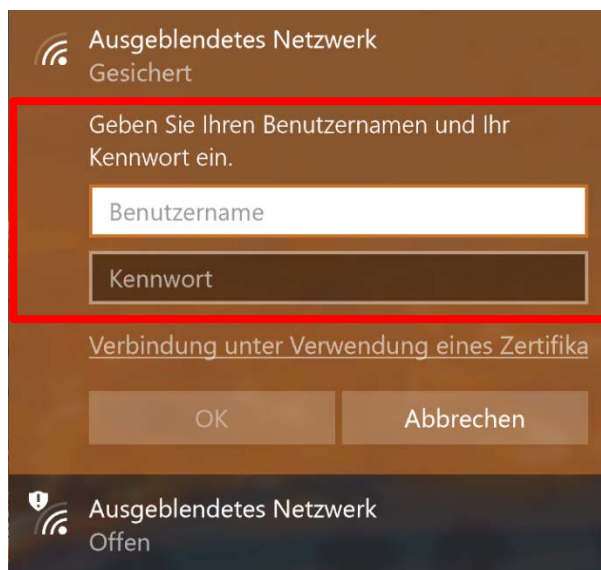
Ausgeblendetes Netzwerk
Gesichert

Geben Sie Ihren Benutzernamen und Ihr Kennwort ein.

Benutzername

Kennwort

Verbindung unter Verwendung eines Zertifika

OK

Abbrechen

Ausgeblendetes Netzwerk
Offen